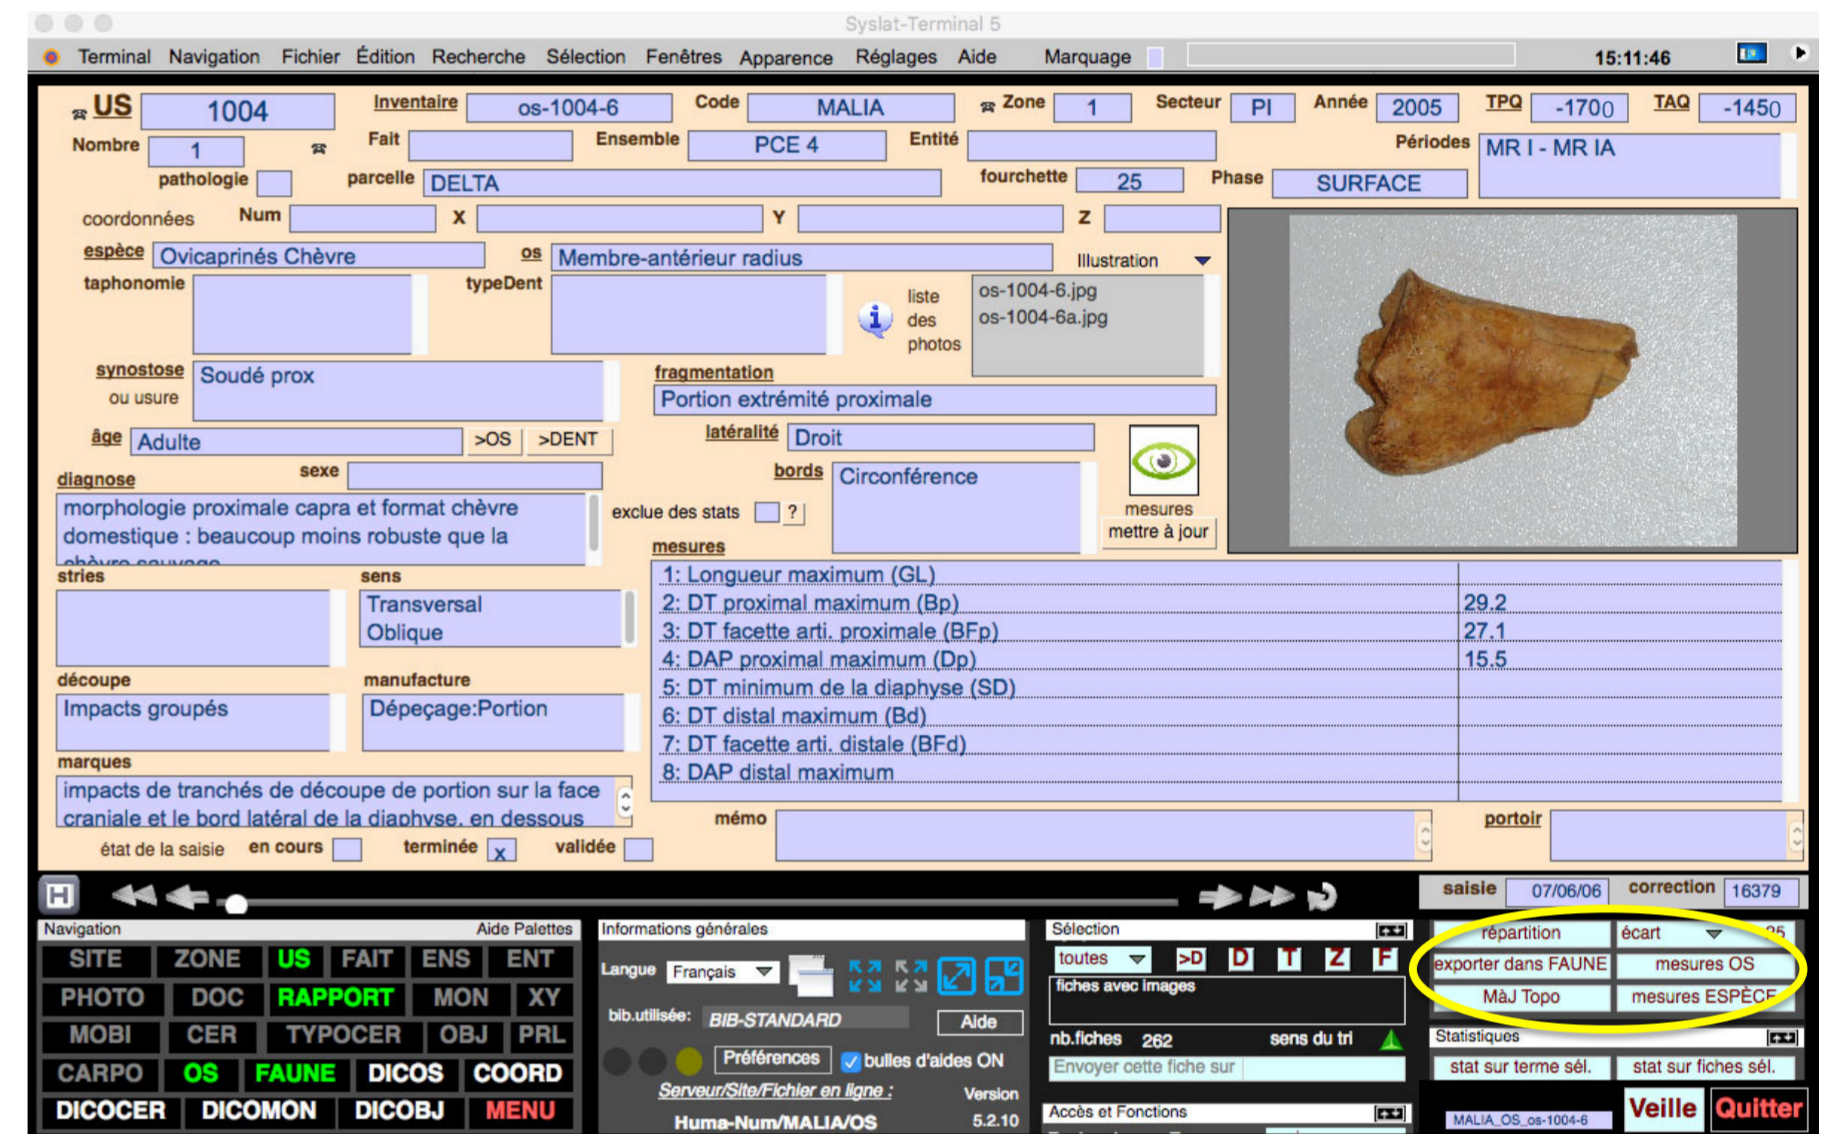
Syslat-Terminal 5

Terminal Navigation Fichier Édition Recherche Sélection Fenêtres Apparence Réglages Aide Marquage 15:11:46

US 1004 Inventaire os-1004-6 Code MALIA Zone 1 Secteur PI Année 2005 TPQ -1700 TAQ -1450

Nombre 1 Fait Ensemble PCE 4 Entité Périodes MR I - MR IA

pathologie parcelle DELTA fourchette 25 Phase SURFACE

coordonnées Num X Y Z

espèce Ovicaprinés Chèvre os Membre-antérieur radius Illustration

taphonomie typeDent liste des photos os-1004-6.jpg os-1004-6a.jpg

synostose ou usure Soudé prox

fragmentation Portion extrémité proximale

âge Adulte >OS >DENT latéralité Droit

diagnose sexe bords Circonférence

morphologie proximale capra et format chèvre domestique : beaucoup moins robuste que la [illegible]

exclue des stats ? mesures mettre à jour

mesures

stries sens Transversal Oblique

découpe Impacts groupés manufacture Dépeçage:Portion

marques impacts de tranchés de découpe de portion sur la face craniale et le bord latéral de la diaphyse, en dessous

| 1: Longueur maximum (GL) | |
|---|---|
| 2: DT proximal maximum (Bp) | 29.2 |
| 3: DT facette arti. proximale (BFp) | 27.1 |
| 4: DAP proximal maximum (Dp) | 15.5 |
| 5: DT minimum de la diaphyse (SD) | |
| 6: DT distal maximum (Bd) | |
| 7: DT facette arti. distale (BFd) | |
| 8: DAP distal maximum | |

mémo portoir

état de la saisie en cours terminée x validée

saisie 07/06/06 correction 16379

Navigation Aide Palettes
SITE ZONE US FAIT ENS ENT
PHOTO DOC RAPPORT MON XY
MOBI CER TYPOCER OBJ PRL
CARPO OS FAUNE DICOS COORD
DICOCER DICOMON DICOBJ MENU

Informations générales
Langue Français
bib.utilisée: BIB-STANDARD Aide
Préférences bulles d'aides ON
Serveur/Site/Fichier en ligne : Version
Huma-Num/MALIA/OS 5.2.10

Sélection
toutes >D D T Z F
fiches avec images
nb.fiches 262 sens du tri
Envoyer cette fiche sur
Accès et Fonctions

répartition écart
exporter dans FAUNE mesures OS
MàJ Topo mesures ESPÈCE
Statistiques
stat sur terme sél. stat sur fiches sél.
MALIA_OS_os-1004-6 Veille Quitter